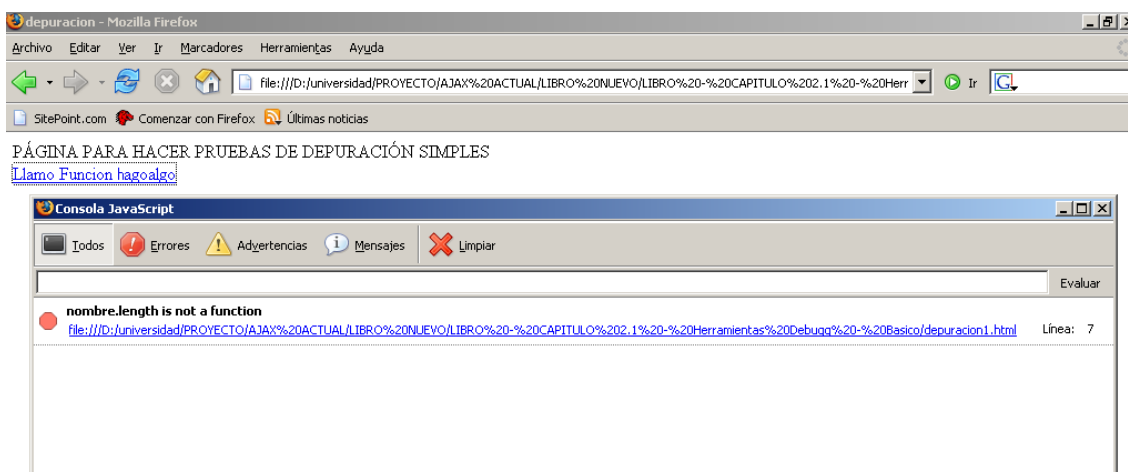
depuracion - Mozilla Firefox

Archivo Editar Ver Ir Marcadores Herramientas Ayuda

file:///D:/universidad/PROYECTO/AJAX%20ACTUAL/LIBRO%20NUEVO/LIBRO%20-%20CAPITULO%202.1%20-%20Herr

Ir

SitePoint.com Comenzar con Firefox Últimas noticias

PÁGINA PARA HACER PRUEBAS DE DEPURACIÓN SIMPLES
Llamo Funcion hagoalgo

Consola JavaScript

Todos Errores Advertencias Mensajes Limpiar

Evaluar

nombre.length is not a function
file:///D:/universidad/PROYECTO/AJAX%20ACTUAL/LIBRO%20NUEVO/LIBRO%20-%20CAPITULO%202.1%20-%20Herramientas%20Debugg%20-%20Basico/depuracion1.html Línea: 7